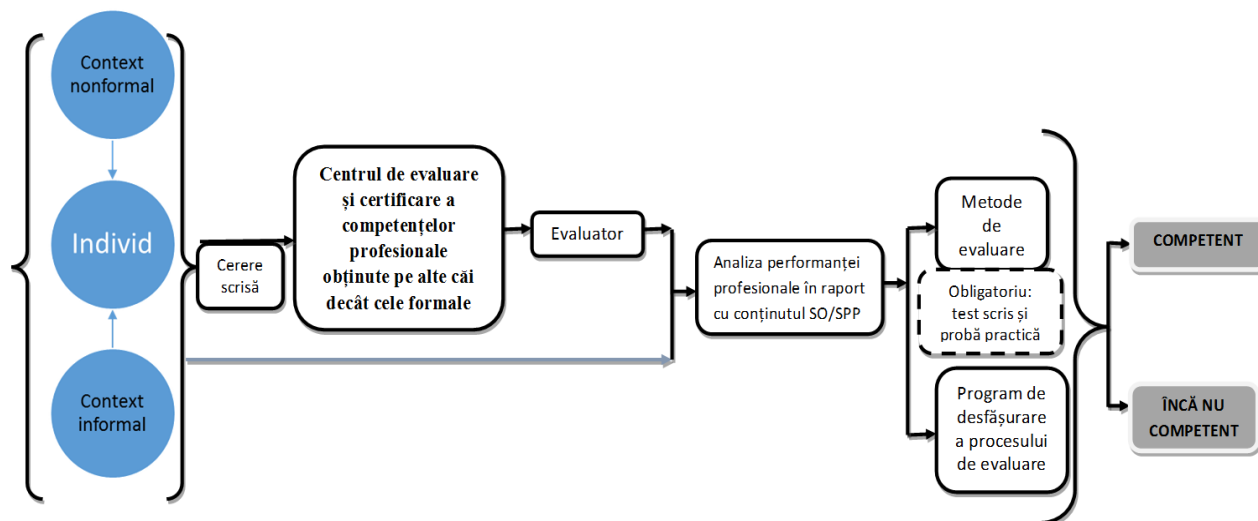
Context nonformal

Individ

Context informal

Cerere scrisă

Centrul de evaluare și certificare a competențelor profesionale obținute pe alte căi decât cele formale

Evaluator

Analiza performanței profesionale în raport cu conținutul SO/SPP

Metode de evaluare

Obligatoriu: test scris și probă practică

Program de desfășurare a procesului de evaluare

COMPETENT

ÎNCĂ NU COMPETENT